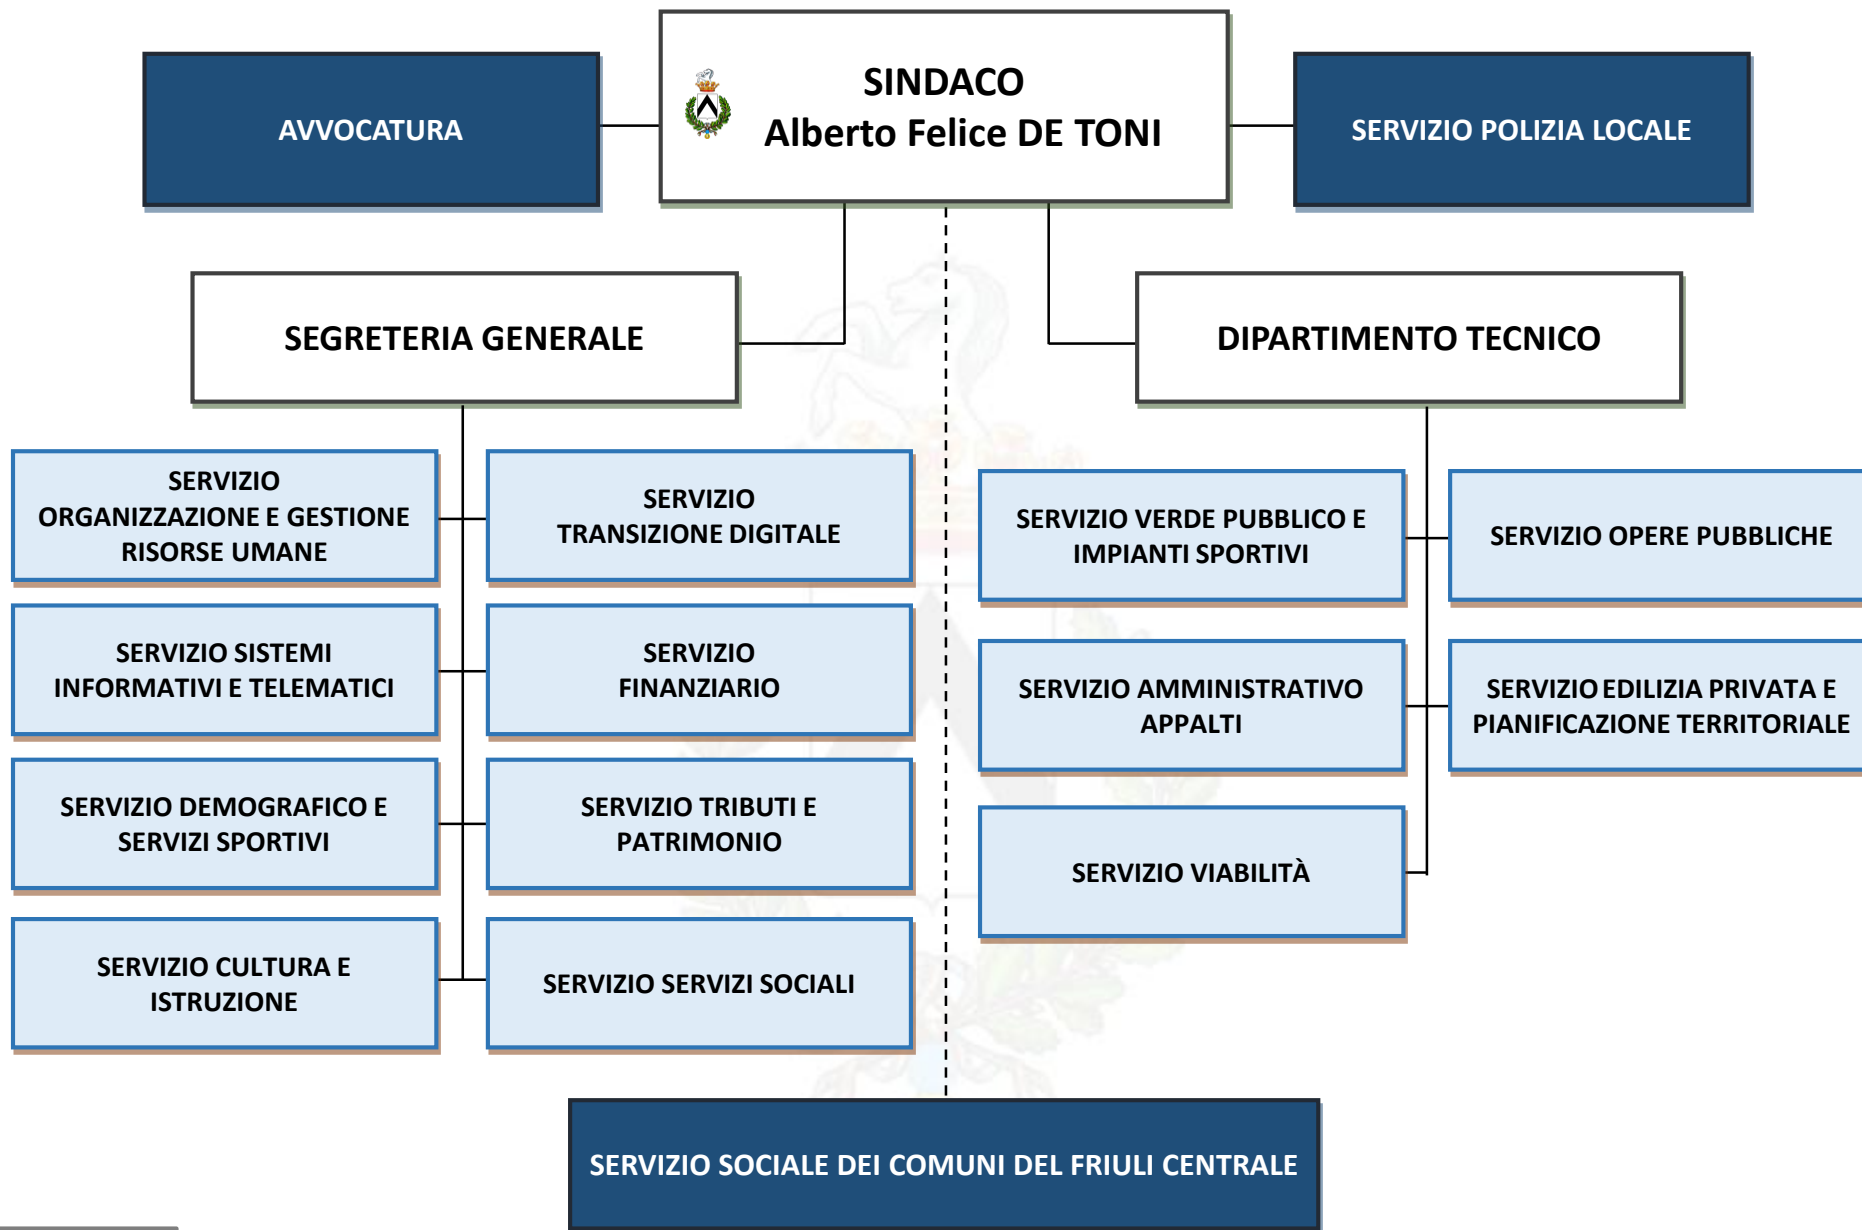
AVVOCATURA

SINDACO
Alberto Felice DE TONI

SERVIZIO POLIZIA LOCALE

SEGRETERIA GENERALE

DIPARTIMENTO TECNICO

SERVIZIO ORGANIZZAZIONE E GESTIONE RISORSE UMANE

SERVIZIO TRANSIZIONE DIGITALE

SERVIZIO SISTEMI INFORMATIVI E TELEMATICI

SERVIZIO FINANZIARIO

SERVIZIO DEMOGRAFICO E SERVIZI SPORTIVI

SERVIZIO TRIBUTI E PATRIMONIO

SERVIZIO CULTURA E ISTRUZIONE

SERVIZIO SERVIZI SOCIALI

SERVIZIO VERDE PUBBLICO E IMPIANTI SPORTIVI

SERVIZIO OPERE PUBBLICHE

SERVIZIO AMMINISTRATIVO APPALTI

SERVIZIO EDILIZIA PRIVATA E PIANIFICAZIONE TERRITORIALE

SERVIZIO VIABILITÀ

SERVIZIO SOCIALE DEI COMUNI DEL FRIULI CENTRALE